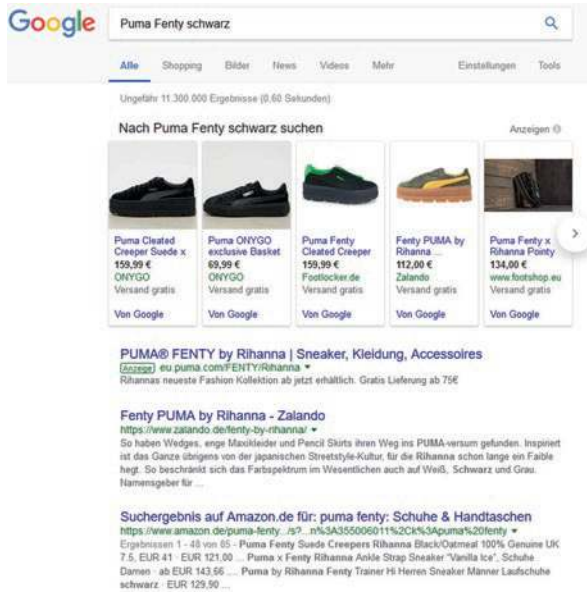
Google

Puma Fenty schwarz

Alle Shopping Bilder News Videos Mehr Einstellungen Tools

Ungefähr 11.300.000 Ergebnisse (0,60 Sekunden)

Nach Puma Fenty schwarz suchen

Anzeigen

Puma Cleated Creeper Suede x
159,99 €
ONYGO
Versand gratis
Von Google

Puma ONYGO exclusive Basket
69,99 €
ONYGO
Versand gratis
Von Google

Puma Fenty Cleated Creeper
159,99 €
Footlocker.de
Versand gratis
Von Google

Fenty PUMA by Rihanna ...
112,00 €
Zalando
Versand gratis
Von Google

Puma Fenty x Rihanna Pointy
134,00 €
www.footshop.eu
Versand gratis
Von Google

PUMA® FENTY by Rihanna | Sneaker, Kleidung, Accessoires
Anzeige eu.puma.com/FENTY/Rihanna
Rihannas neueste Fashion Kollektion ab jetzt erhältlich. Gratis Lieferung ab 75€

Fenty PUMA by Rihanna - Zalando
https://www.zalando.de/fenty-by-rihanna/
So haben Wedges, enge Maxikleider und Pencil Skirts ihren Weg ins PUMA-versum gefunden. Inspiriert ist das Ganze übrigens von der japanischen Streetstyle-Kultur, für die Rihanna schon lange ein Faible hegt. So beschränkt sich das Farbspektrum im Wesentlichen auch auf Weiß, Schwarz und Grau. Namensgeber für ...

Suchergebnis auf Amazon.de für: puma fenty: Schuhe & Handtaschen
https://www.amazon.de/puma-fenty...s?...n%3A355006011%2Ck%3Apuma%20fenty
Ergebnissen 1 - 48 von 65 - Puma Fenty Suede Creepers Rihanna Black/Oatmeal 100% Genuine UK 7.5, EUR 41 · EUR 121,00 ... Puma x Fenty Rihanna Ankle Strap Sneaker "Vanilla Ice", Schuhe Damen · ab EUR 143,66 ... Puma by Rihanna Fenty Trainer Hi Herren Sneaker Männer Laufschuhe schwarz · EUR 129,90 ...